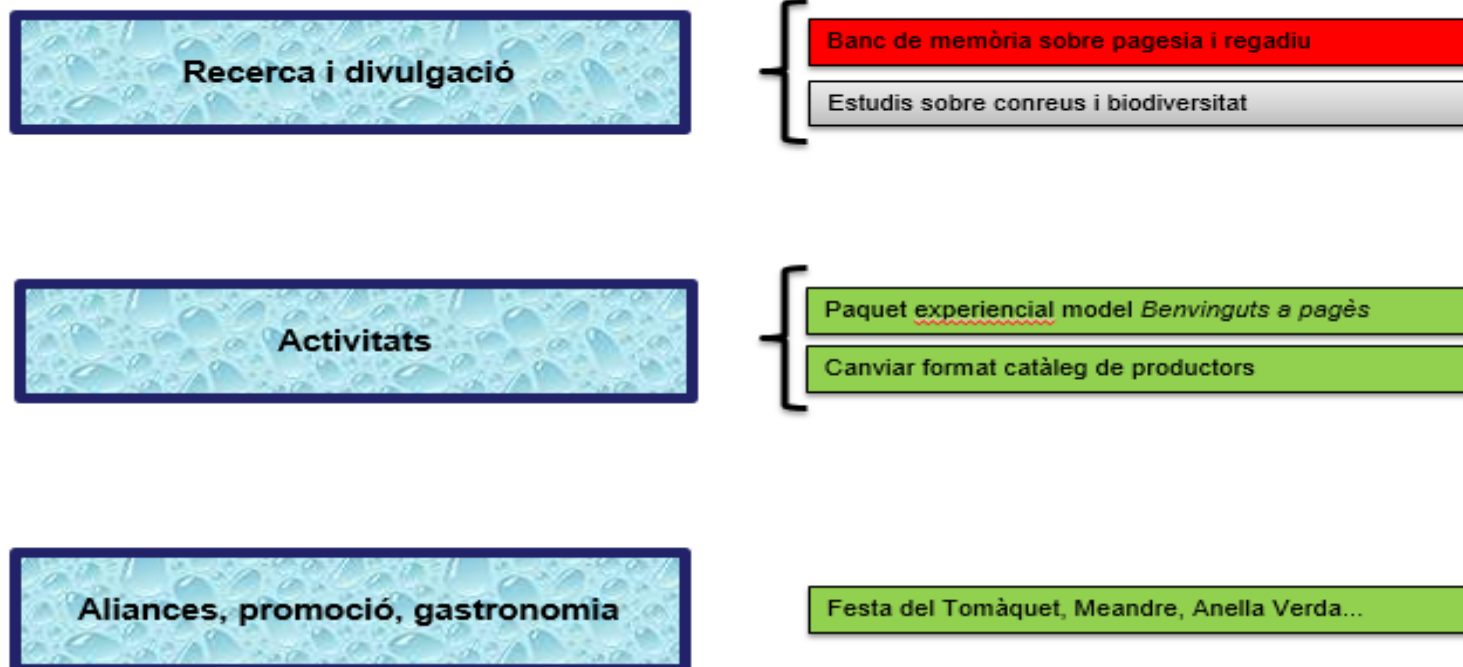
Recerca i divulgació

Banc de memòria sobre pagesia i regadiu

Estudis sobre conreus i biodiversitat

Activitats

Paquet experiencial model *Benvinguts a pagès*

Canviar format catàleg de productors

Aliances, promoció, gastronomia

Festa del Tomàquet, Meandre, Anella Verda...